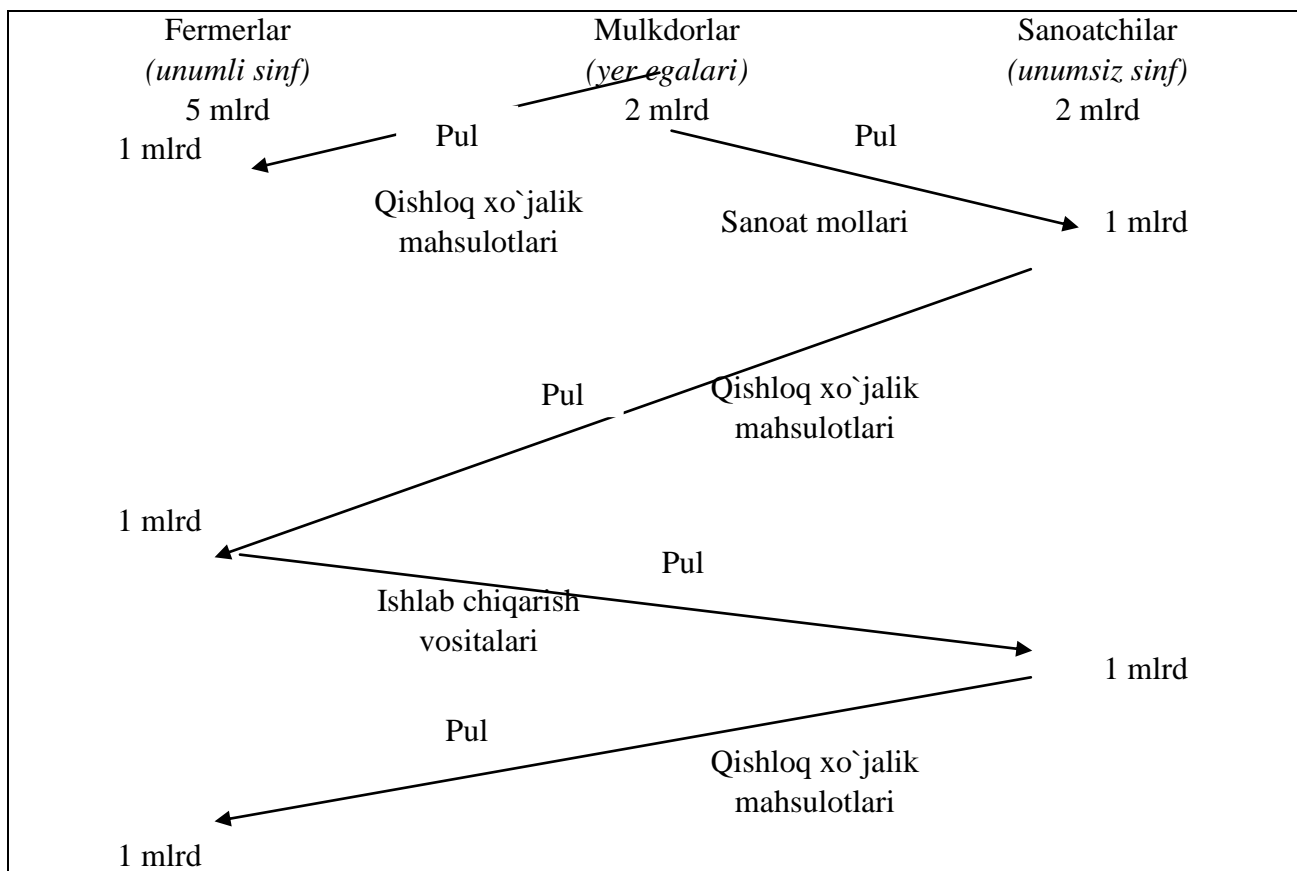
Fermerlar
(unumli sinf)
5 mlrd

Mulkdorlar
(yer egalari)
2 mlrd

Sanoatchilar
(unumsiz sinf)
2 mlrd

1 mlrd

Pul

Pul

Qishloq xo`jalik mahsulotlari

Sanoat mollari

1 mlrd

Pul

Qishloq xo`jalik mahsulotlari

1 mlrd

Pul

Ishlab chiqarish vositalari

1 mlrd

Pul

Qishloq xo`jalik mahsulotlari

1 mlrd